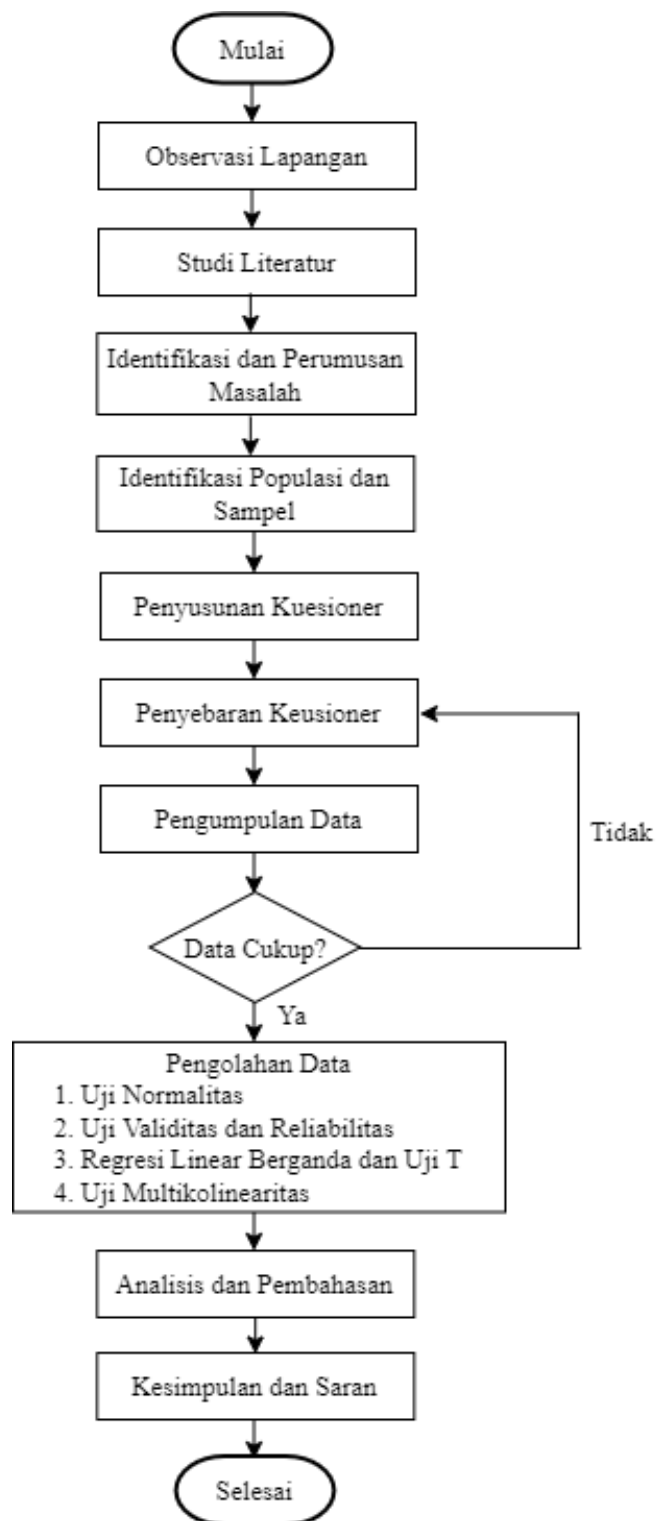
Mulai

Observasi Lapangan

Studi Literatur

Identifikasi dan Perumusan Masalah

Identifikasi Populasi dan Sampel

Penyusunan Kuesioner

Penyebaran Keusioner

Pengumpulan Data

Tidak

Data Cukup?

Ya

Pengolahan Data
1. Uji Normalitas
2. Uji Validitas dan Reliabilitas
3. Regresi Linear Berganda dan Uji T
4. Uji Multikolinearitas

Analisis dan Pembahasan

Kesimpulan dan Saran

Selesai